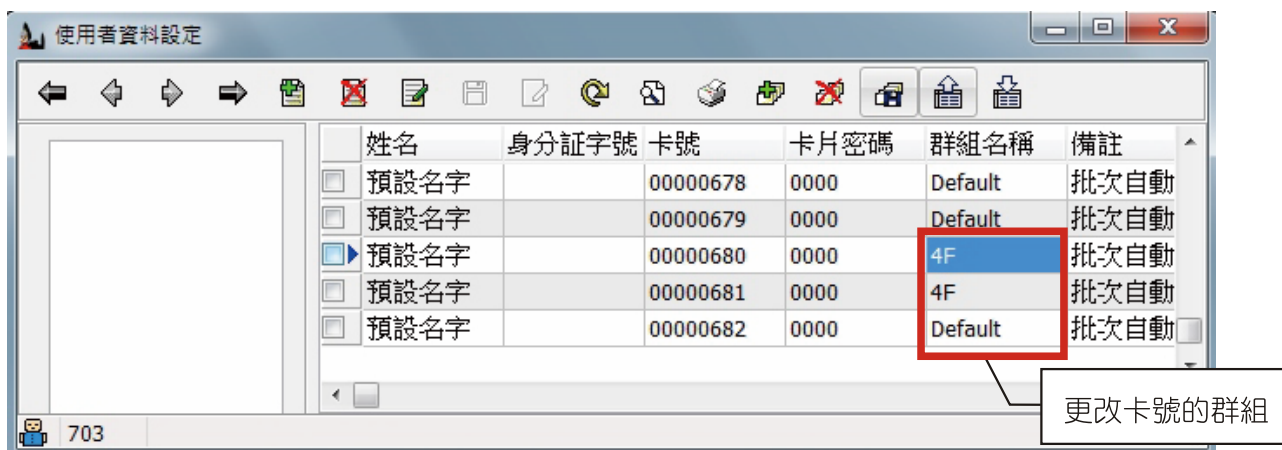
使用者資料設定

| | 姓名 | 身分証字號 | 卡號 | 卡片密碼 | 群組名稱 | 備註 |
|---|---|---|---|---|---|---|
| | 預設名字 | | 00000678 | 0000 | Default | 批次自動 |
| | 預設名字 | | 00000679 | 0000 | Default | 批次自動 |
| | 預設名字 | | 00000680 | 0000 | 4F | 批次自動 |
| | 預設名字 | | 00000681 | 0000 | 4F | 批次自動 |
| | 預設名字 | | 00000682 | 0000 | Default | 批次自動 |

更改卡號的群組

703